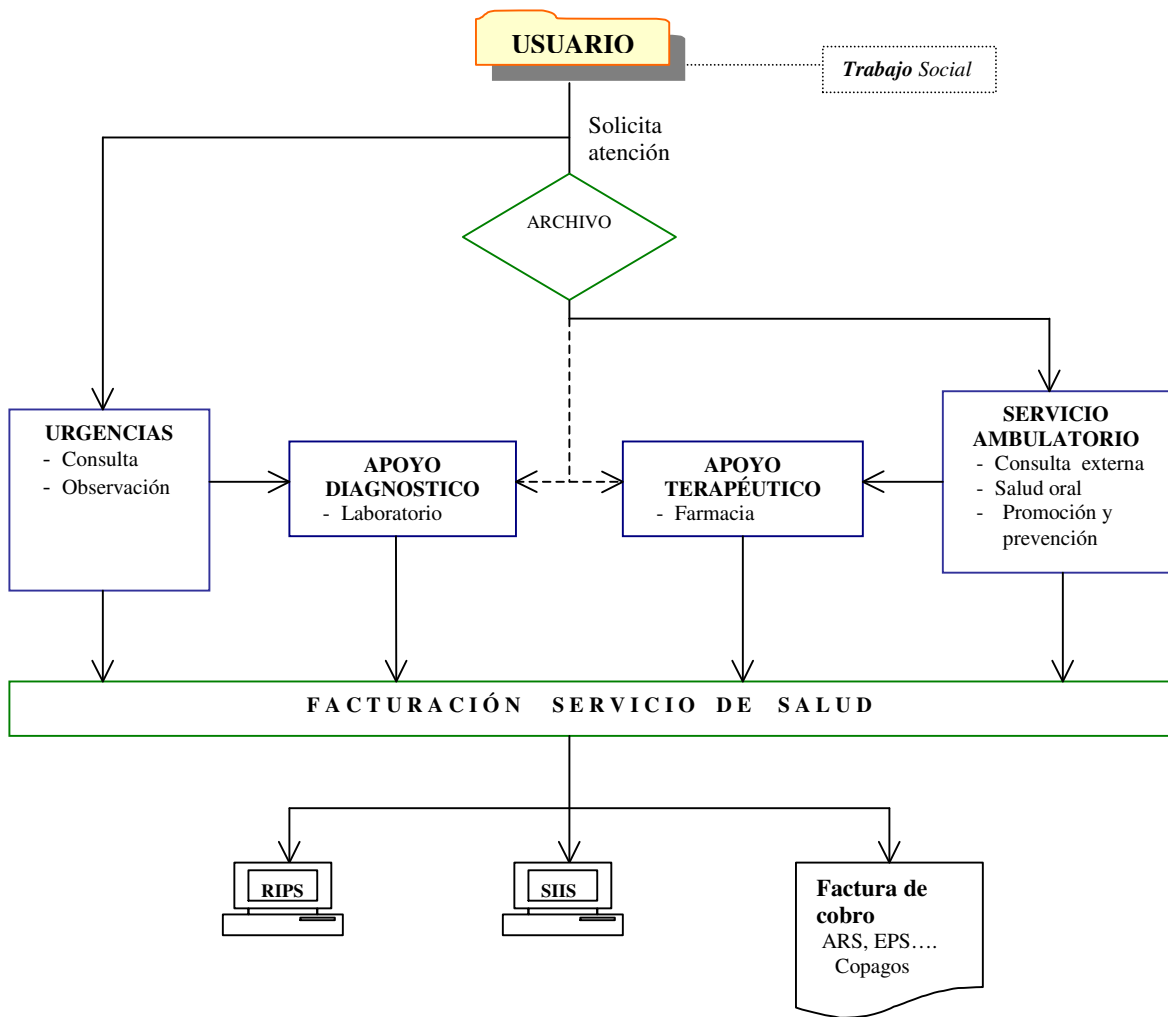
USUARIO

Trabajo Social

Solicita atención

ARCHIVO

URGENCIAS
- Consulta
- Observación

APOYO DIAGNOSTICO
- Laboratorio

APOYO TERAPÉUTICO
- Farmacia

SERVICIO AMBULATORIO
- Consulta externa
- Salud oral
- Promoción y prevención

FACTURACIÓN SERVICIO DE SALUD

RIPS

SIIS

Factura de cobro
ARS, EPS….
Copagos